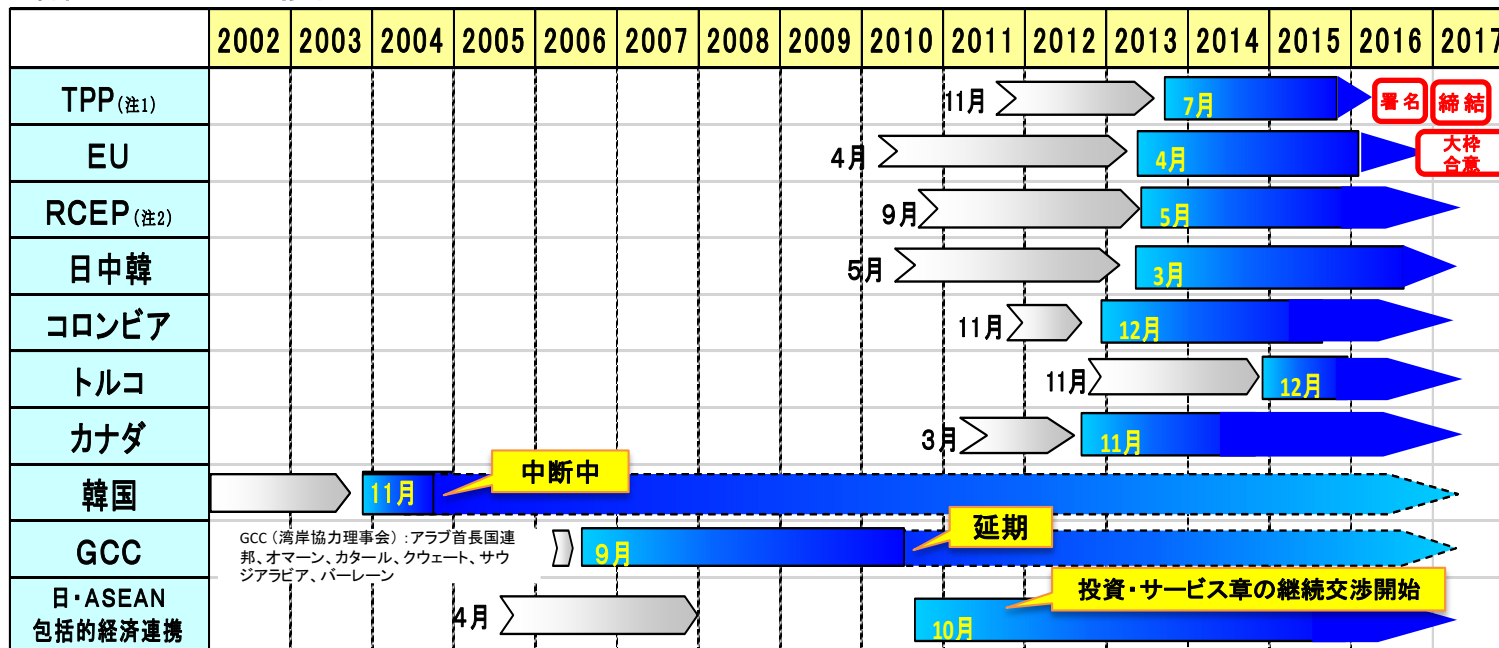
| | 2002 | 2003 | 2004 | 2005 | 2006 | 2007 | 2008 | 2009 | 2010 | 2011 | 2012 | 2013 | 2014 | 2015 | 2016 | 2017 |
|---|---|---|---|---|---|---|---|---|---|---|---|---|---|---|---|---|
| TPP(注1) | | | | | | | | | | 11月 | | 7月 | | | 署名 | 締結 |
| EU | | | | | | | | | 4月 | | | 4月 | | | 大枠合意 | |
| RCEP(注2) | | | | | | | | | | 9月 | | 5月 | | | | |
| 日中韓 | | | | | | | | | 5月 | | | 3月 | | | | |
| コロンビア | | | | | | | | | | 11月 | | 12月 | | | | |
| トルコ | | | | | | | | | | | 11月 | | | 12月 | | |
| カナダ | | | | | | | | | | 3月 | | 11月 | | | | |
| 韓国 | | | 11月 | 中断中 | | | | | | | | | | | | |
| GCC | | | | | 9月 | | | | 延期 | | | | | | | |
| 日・ASEAN包括的経済連携 | | | | 4月 | | | | | 10月 | | 投資・サービス章の継続交渉開始 | | | | | |

GCC（湾岸協力理事会）：アラブ首長国連邦、オマーン、カタール、クウェート、サウジアラビア、バーレーン